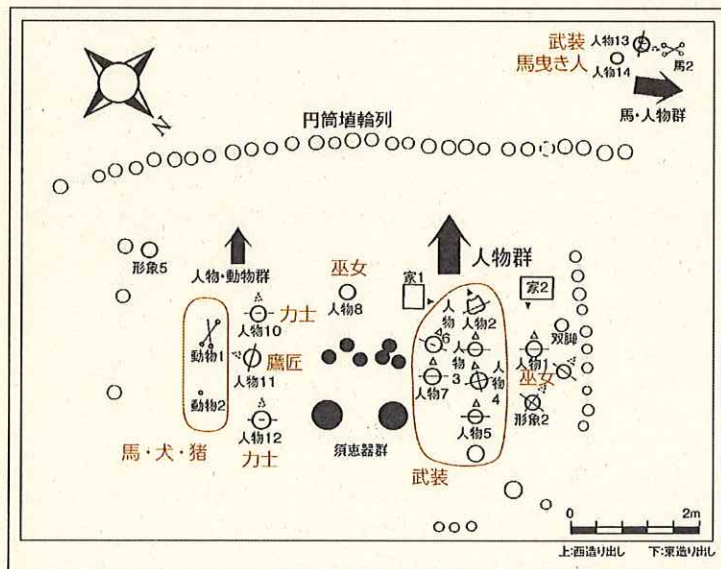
N

武装
馬曳き人
人物13
人物14
馬2
馬・人物群

円筒埴輪列

形象5
人物・動物群
巫女
人物8
人物群
家1
家2

動物1
動物2
人物10
力士
人物11
鷹匠
人物12
力士
馬・犬・猪

須恵器群

人物
6
人物2
人物
3
人物7
人物
人物
4
人物5
武装

双脚
人物1
巫女
形象2

0
2m
上:西造り出し　下:東造り出し